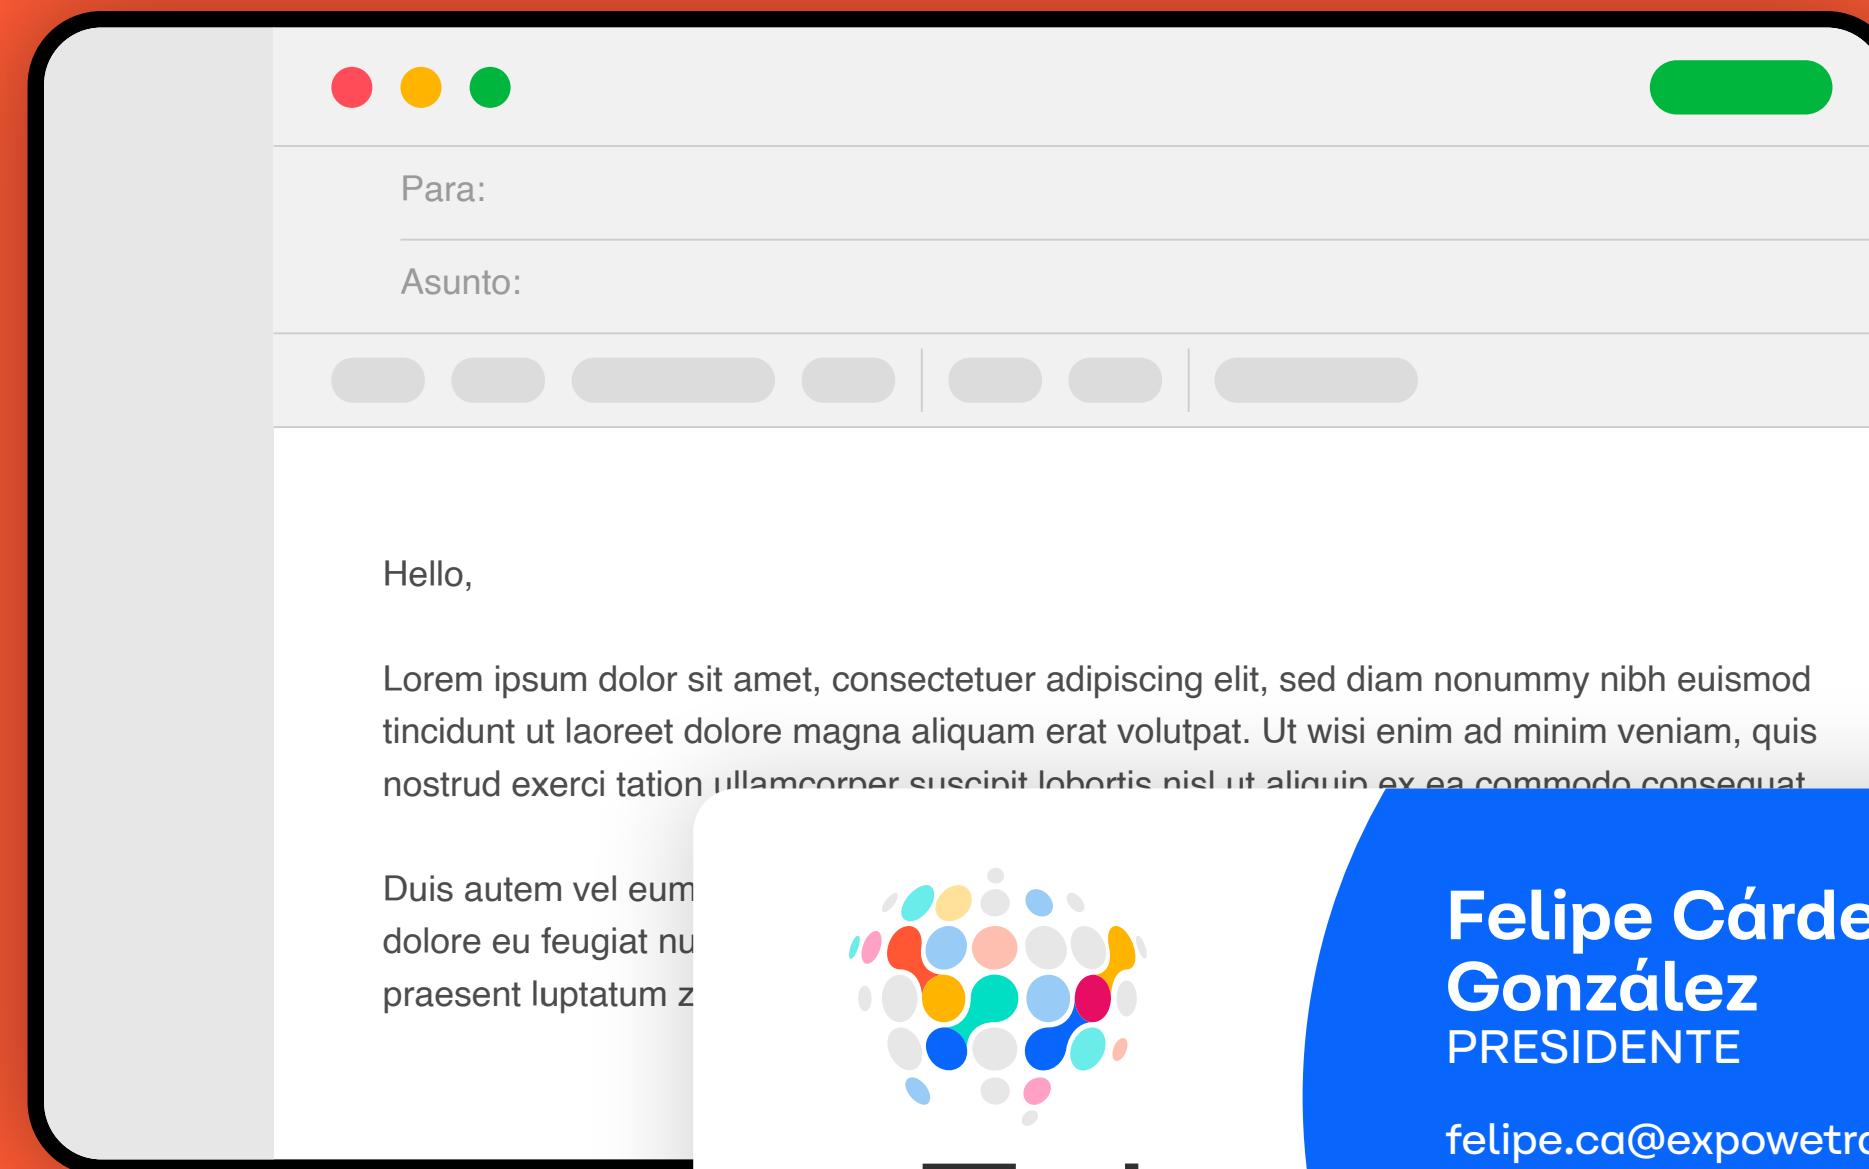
Para:

Asunto:

Hello,

Lorem ipsum dolor sit amet, consectetuer adipiscing elit, sed diam nonummy nibh euismod tincidunt ut laoreet dolore magna aliquam erat volutpat. Ut wisi enim ad minim veniam, quis nostrud exerci tation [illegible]

Duis autem vel eum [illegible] dolore eu feugiat nu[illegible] praesent luptatum z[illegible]

Felipe Cárde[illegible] González
PRESIDENTE
felipe.ca@expowetr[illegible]